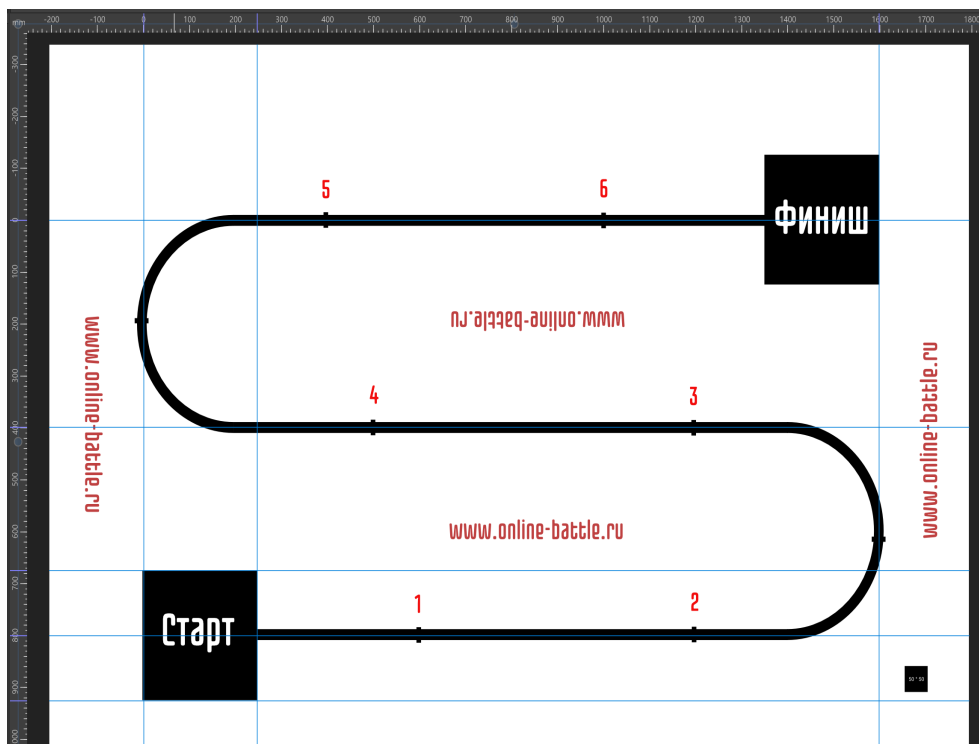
mm -200 -100 0 100 200 300 400 500 600 700 800 900 1000 1100 1200 1300 1400 1500 1600 1700 1800

-300 -200 -100 0 100 200 300 400 500 600 700 800 900

5

6

Финиш

www.online-battle.ru

www.online-battle.ru

www.online-battle.ru

4

3

www.online-battle.ru

1

2

Старт

50 * 50